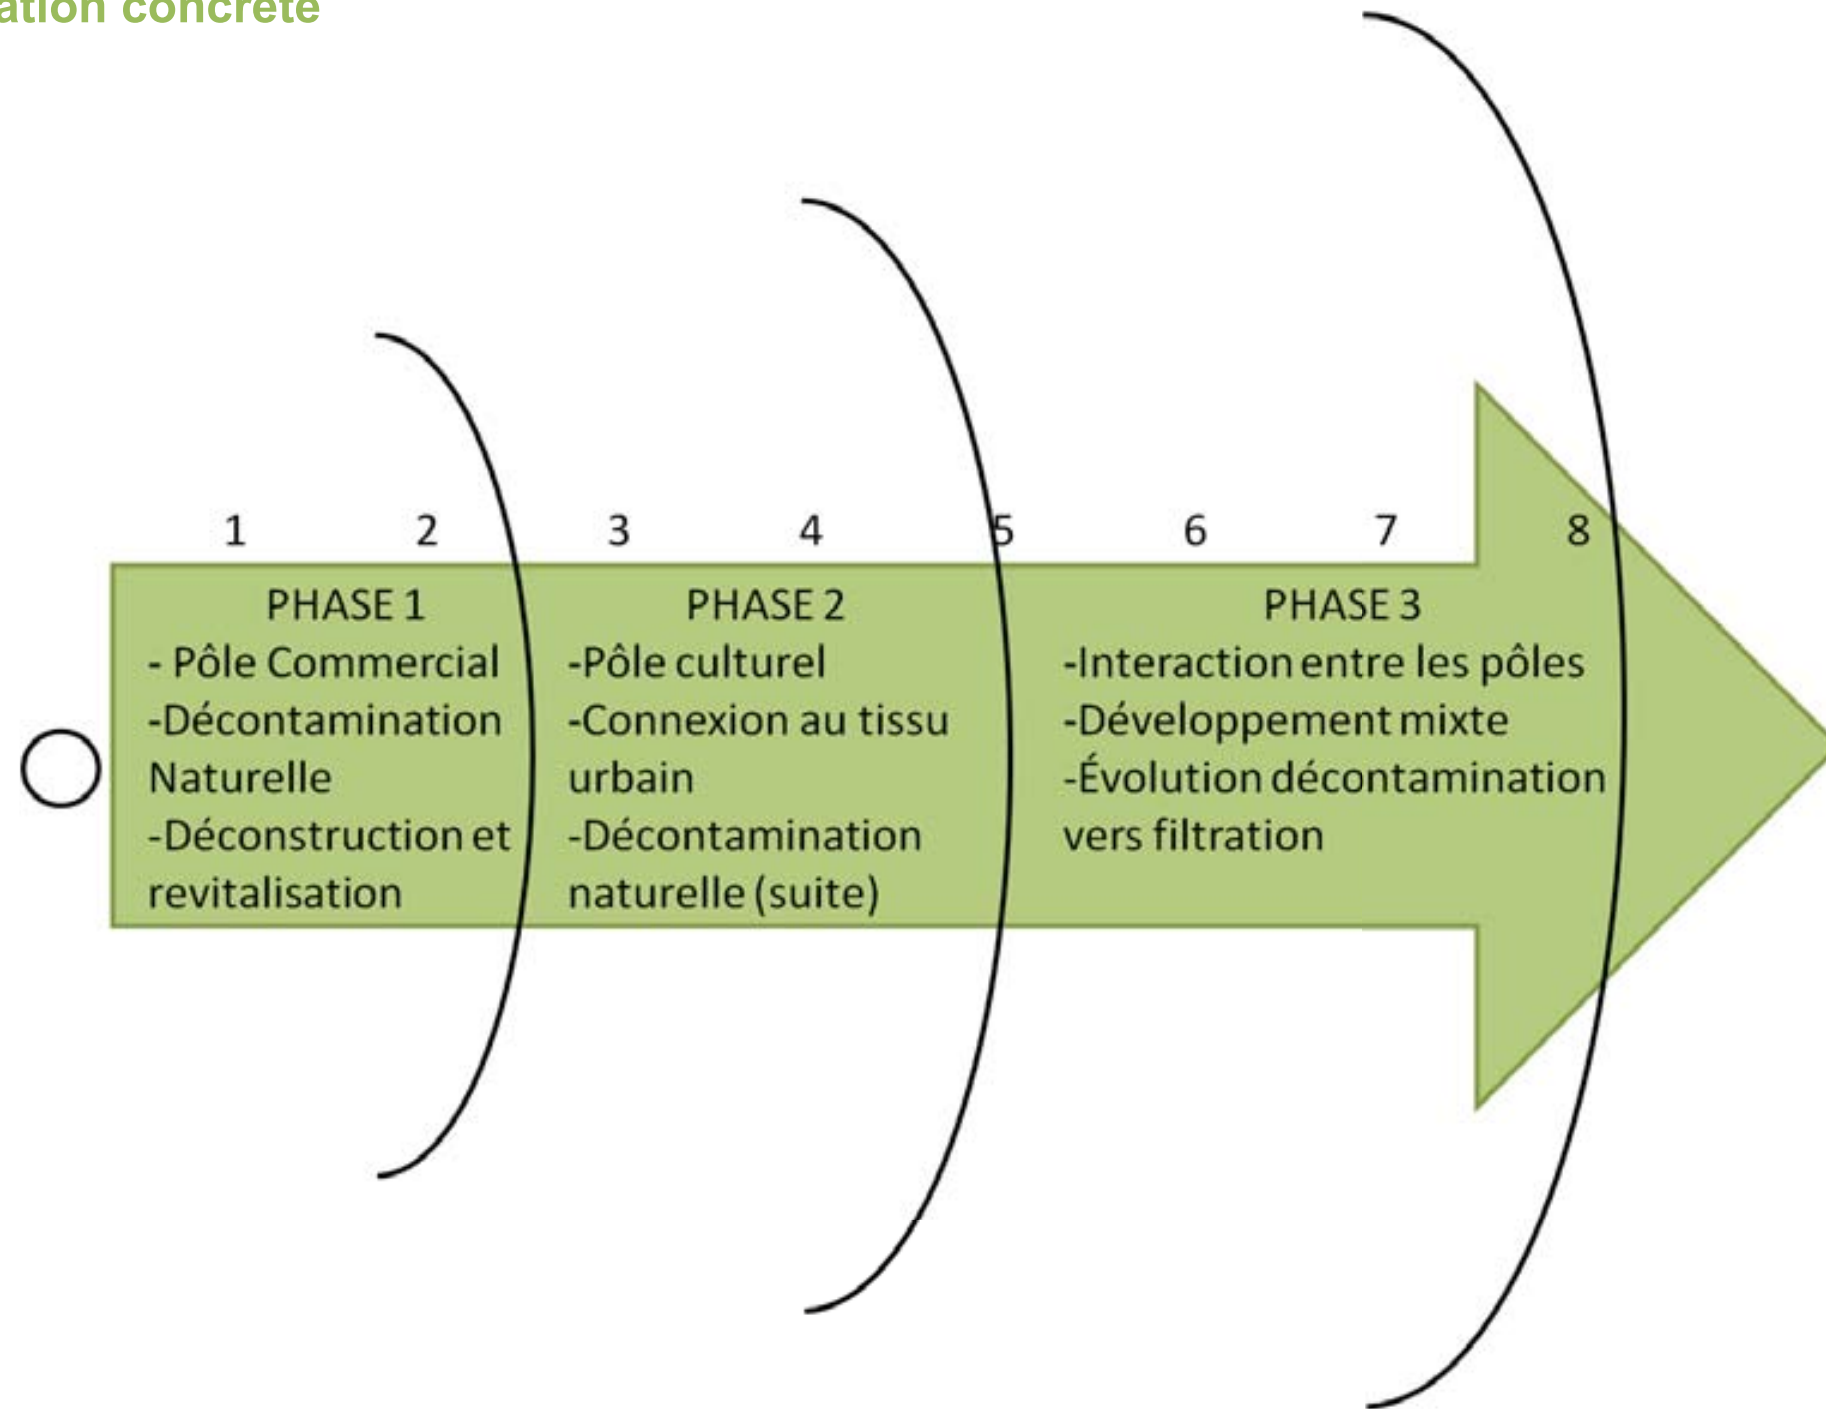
ation concrète

1 2 3 4 5 6 7 8

PHASE 1
- Pôle Commercial
-Décontamination Naturelle
-Déconstruction et revitalisation

PHASE 2
-Pôle culturel
-Connexion au tissu urbain
-Décontamination naturelle (suite)

PHASE 3
-Interaction entre les pôles
-Développement mixte
-Évolution décontamination vers filtration